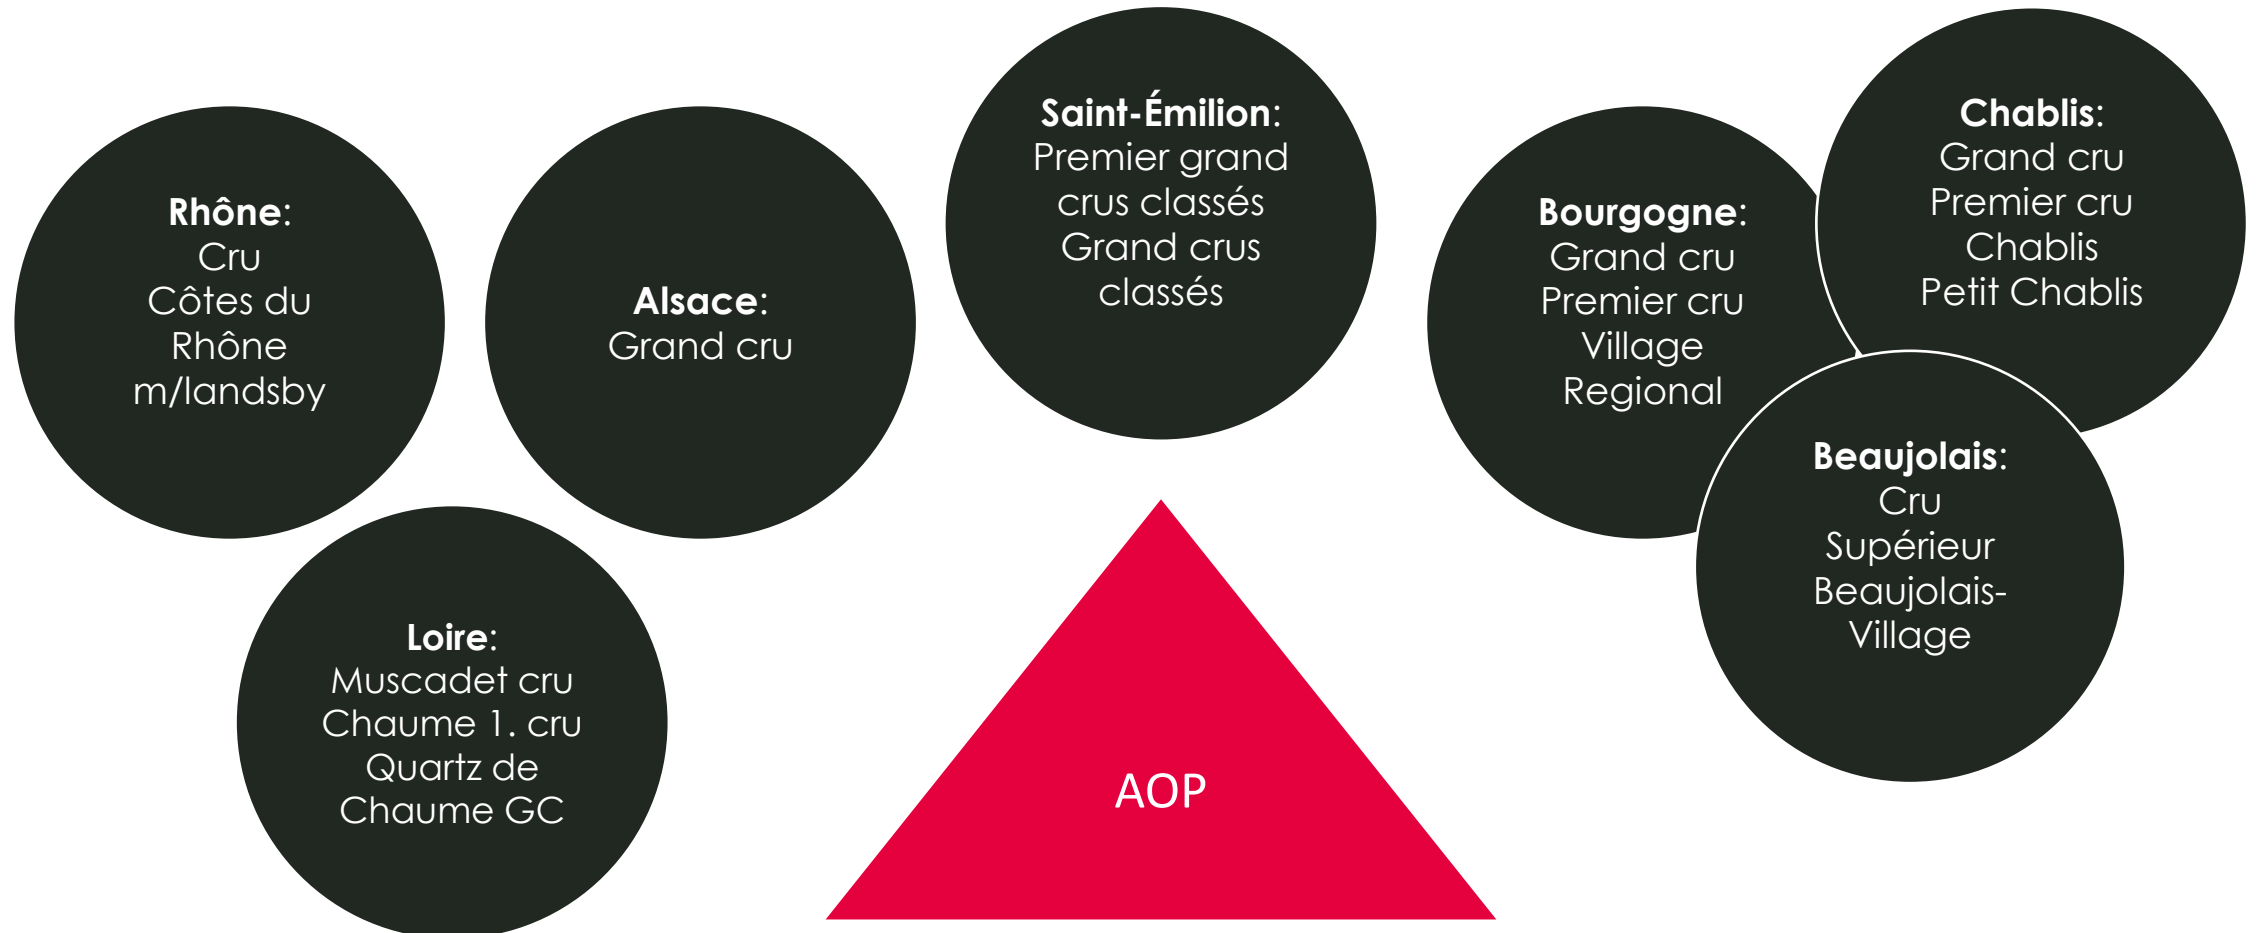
Rhône:
Cru
Côtes du Rhône m/landsby

Alsace:
Grand cru

Saint-Émilion:
Premier grand crus classés
Grand crus classés

Bourgogne:
Grand cru
Premier cru
Village
Regional

Chablis:
Grand cru
Premier cru
Chablis
Petit Chablis

Beaujolais:
Cru
Supérieur
Beaujolais-Village

Loire:
Muscadet cru
Chaume 1. cru
Quartz de Chaume GC

AOP